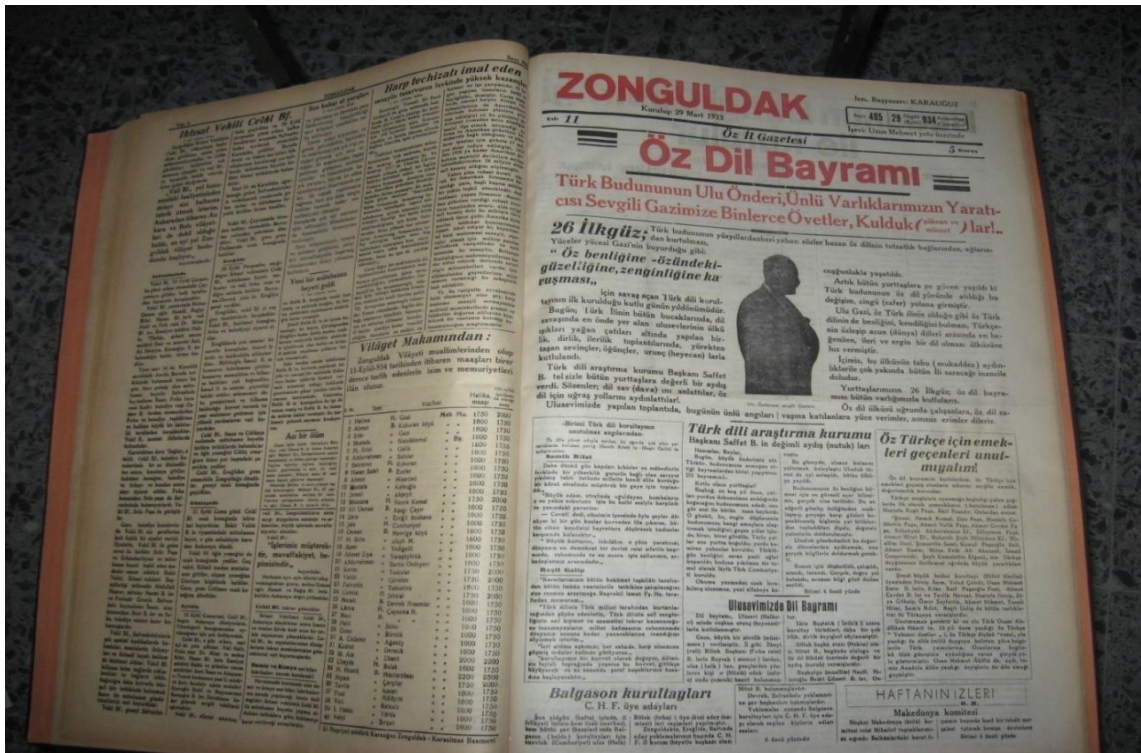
Harp techizatı imal eden

İktisat Vekili Celâl By.

Vilâyet Makamından :

Zonguldak Vilâyeti muallimlerinden olup 31-Eylül-934 tarihinden itibaren maaşları birer derece terfi edenlerin isim ve memuriyetleri ilân olunur.

Ad bir ölüm

ZONGULDAK

Kuruluş: 29 Mart 1935

Sayı: 11

Öz İl Gazetesi

5 Kuruş

İmtiyaz Sahibi: KARAOĞUZ

Öz Dil Bayramı

Türk Budununun Ulu Önderi, Ünlü Varlıklarımızın Yaratıcısı Sevgili Gazimize Binlerce Övetler, Kulduk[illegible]lar..

26 İlkgüz; Türk budununun yüzyıllardanberi yabancı sözler basıncı ile dilinin tutsaklık bağlarından, ağlarından kurtulması, Yüceler yücesi Gazi'nin buyurduğu gibi:

" Öz benliğine -özündekigüzelliğine, zenginliğine kavuşması,,

için savaş açan Türk dili kurultayının ilk kurulduğu kutlu günün yıldönümüdür.

Türk dil araştırma kurumu

Başkamı Saffet B. in değinli aydu (nutuk) ları

Öz Türkçe için emekleri geçenleri unutmıyalım!

Ulusevimizde Dil Bayramı

Balgason kurultayları

C. H. F. üye adayları

HAFTANIN İZLERİ

Makedonya komitesi